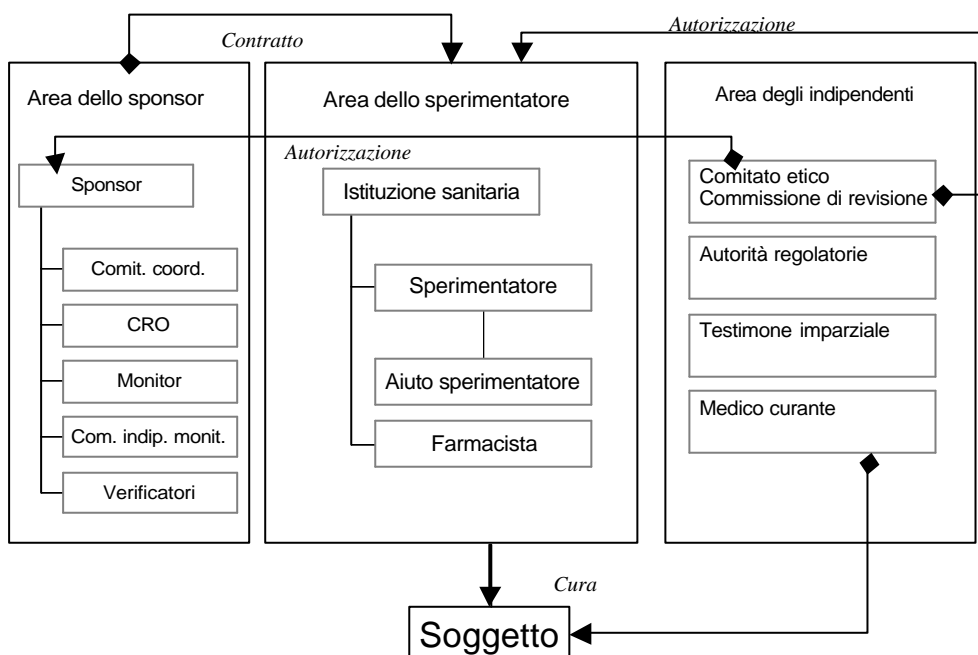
Contratto

Autorizzazione

Area dello sponsor

Area dello sperimentatore

Area degli indipendenti

Autorizzazione

Sponsor

Comit. coord.

CRO

Monitor

Com. indip. monit.

Verificatori

Istituzione sanitaria

Sperimentatore

Aiuto sperimentatore

Farmacista

Comitato etico
Commissione di revisione

Autorità regolatorie

Testimone imparziale

Medico curante

Cura

Soggetto